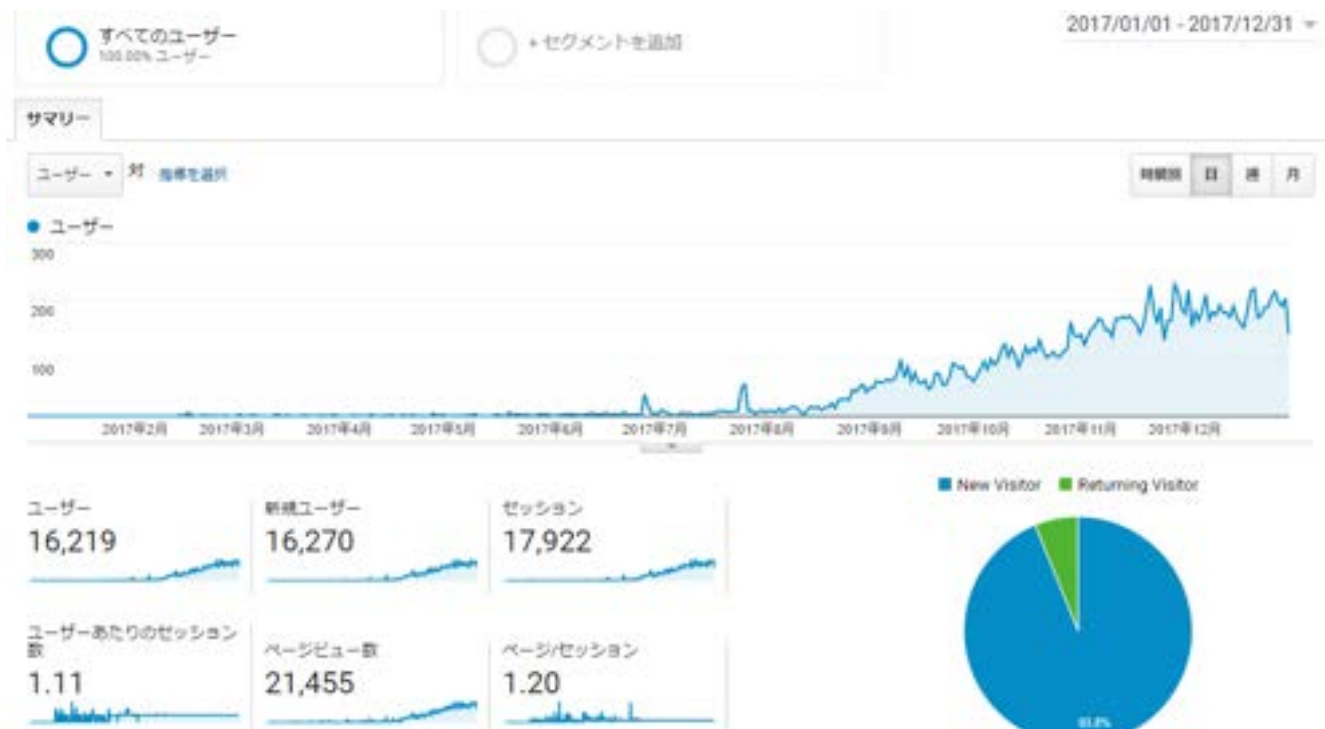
すべてのユーザー
100.00% ユーザー

+セグメントを追加

2017/01/01 - 2017/12/31

サマリー

ユーザー 対 指標を選択

時間別 日 週 月

● ユーザー

300
200
100

2017年2月 2017年3月 2017年4月 2017年5月 2017年6月 2017年7月 2017年8月 2017年9月 2017年10月 2017年11月 2017年12月

ユーザー
16,219

新規ユーザー
16,270

セッション
17,922

ユーザーあたりのセッション数
1.11

ページビュー数
21,455

ページ/セッション
1.20

New Visitor Returning Visitor

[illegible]